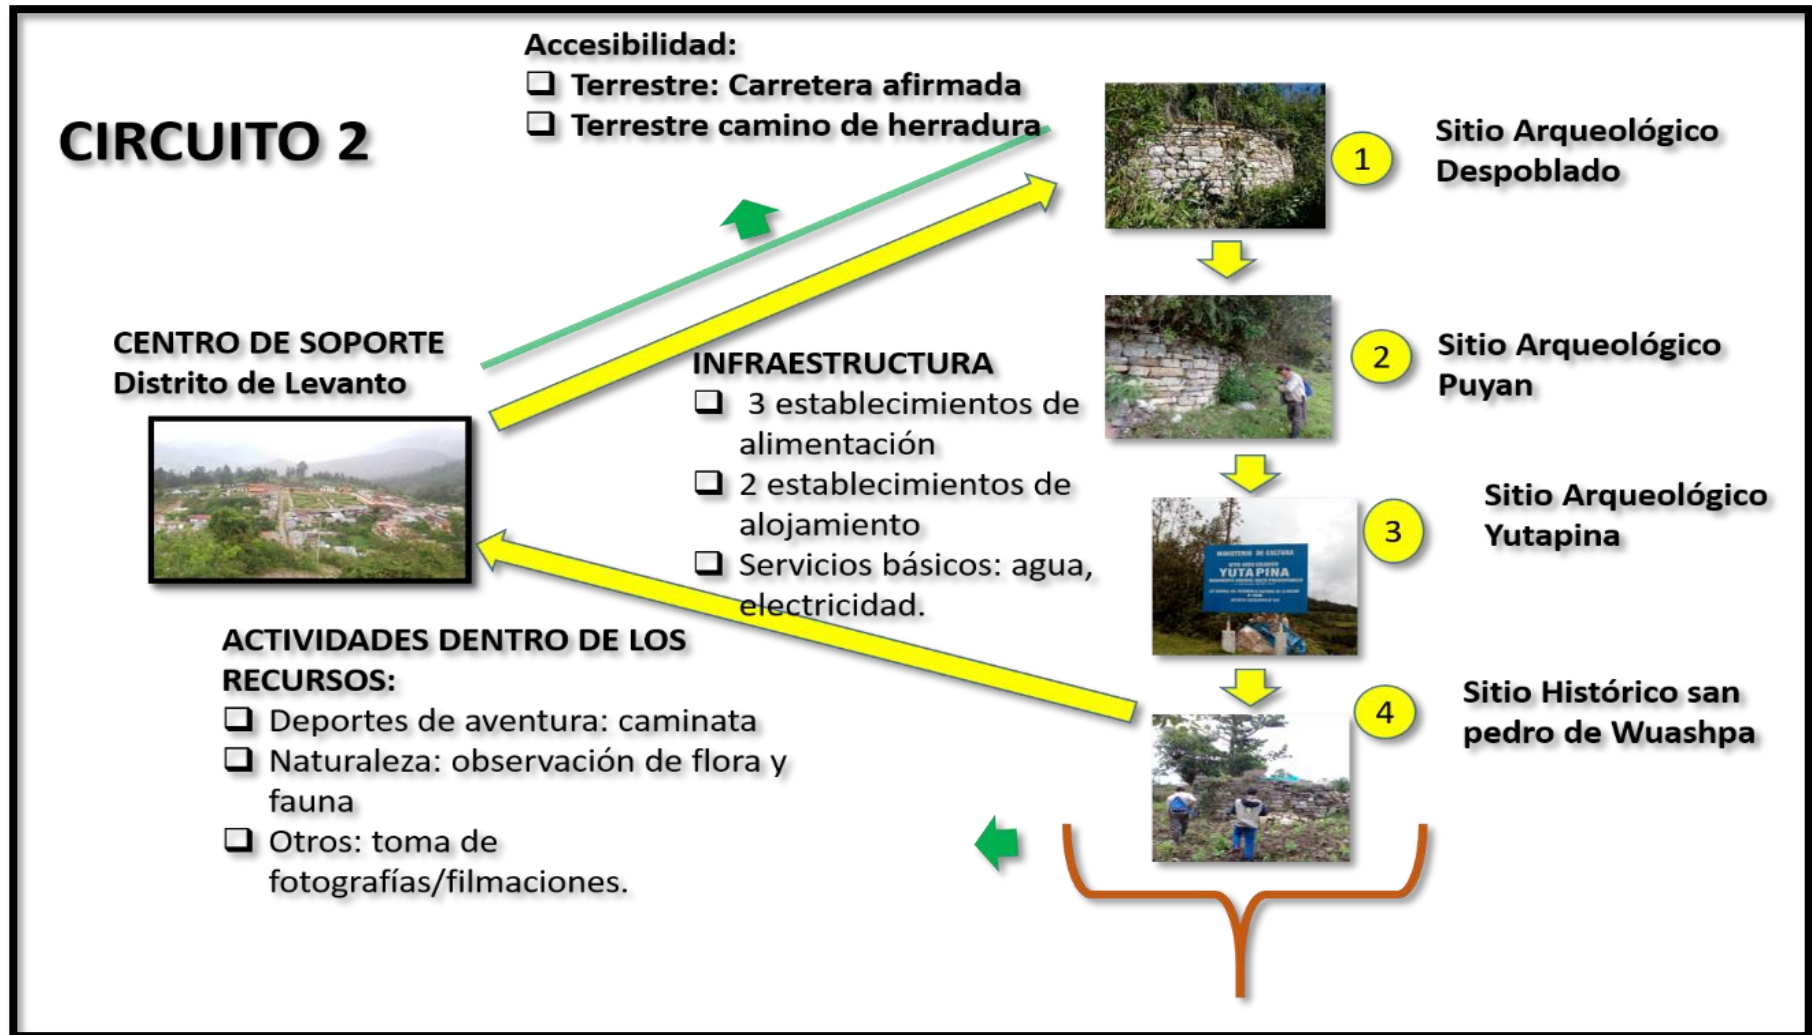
CIRCUITO 2

Accesibilidad:
❑ Terrestre: Carretera afirmada
❑ Terrestre camino de herradura

1 Sitio Arqueológico Despoblado

2 Sitio Arqueológico Puyan

3 Sitio Arqueológico Yutapina

MINISTERIO DE CULTURA
YUTAPINA

4 Sitio Histórico san pedro de Wuashpa

CENTRO DE SOPORTE
Distrito de Levanto

INFRAESTRUCTURA
❑ 3 establecimientos de alimentación
❑ 2 establecimientos de alojamiento
❑ Servicios básicos: agua, electricidad.

ACTIVIDADES DENTRO DE LOS RECURSOS:
❑ Deportes de aventura: caminata
❑ Naturaleza: observación de flora y fauna
❑ Otros: toma de fotografías/filmaciones.